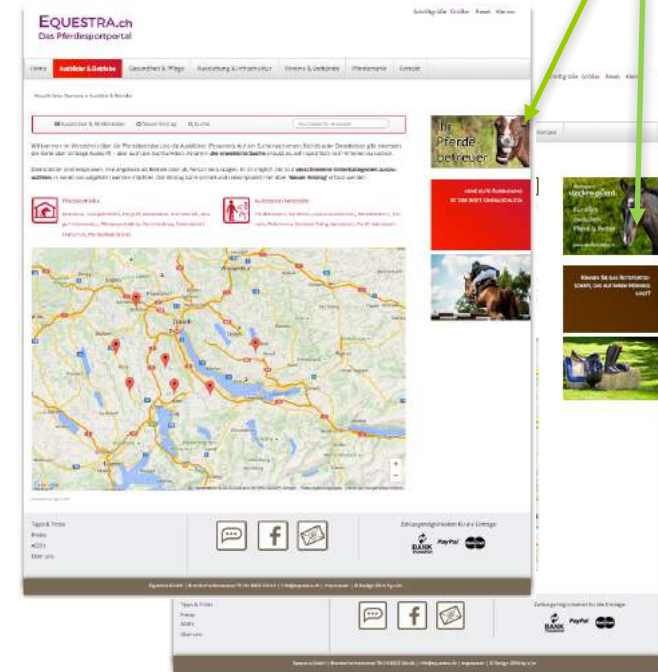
EQUESTRA.ch
Das Pferdesportportal

Schriftgröße Größer Reset Kleiner

Home Ausbilder & Betriebe Gesundheit & Pflege Ausrüstung & Infrastruktur Vereine & Verbände Pferdemarkt Kontakt

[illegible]

Ausbilder & Verkehrsbetr. Neuer Eintrag Suche

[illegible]

Pferdebetriebe

Ausbildner/Reitlehrer

Ihr Pferde betreuer

Schriftgröße Größer Reset Kleiner

Tipps & Tricks
Presse
AGB's
Über uns

Zahlungsmöglichkeiten für die Einträge
BANK
PayPal

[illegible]

Tipps & Tricks
Presse
AGB's
Über uns

Zahlungsmöglichkeiten für die Einträge
BANK
PayPal

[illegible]